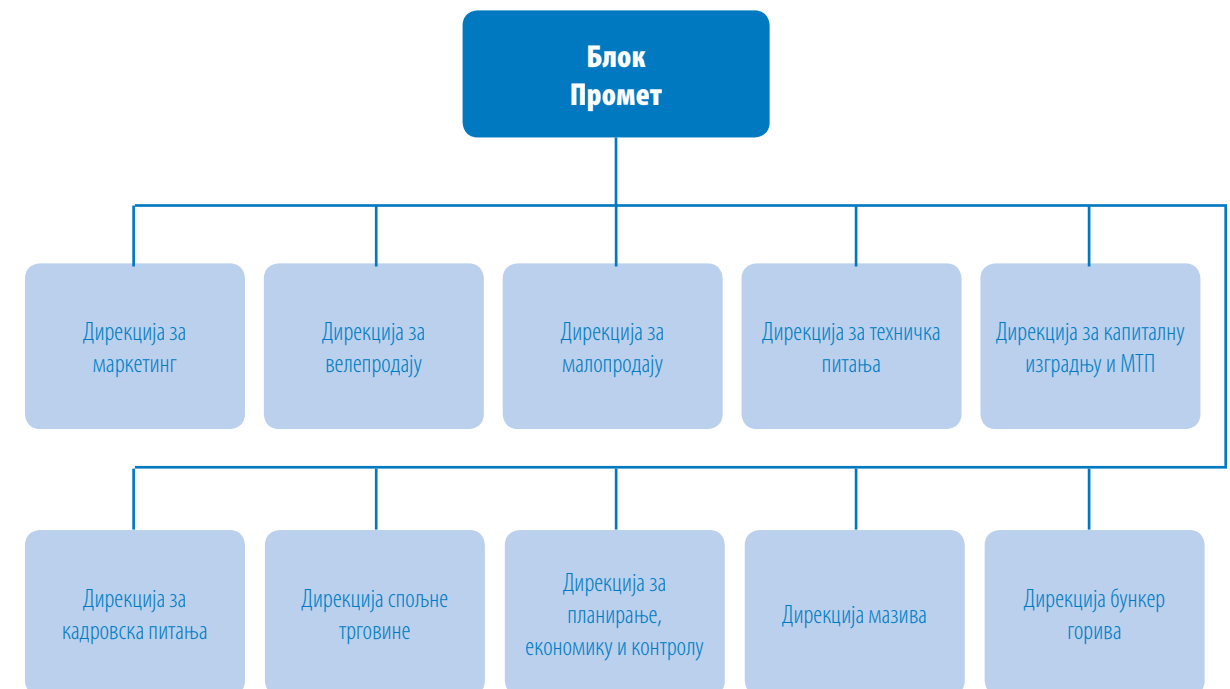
Блок
Промет

Дирекција за маркетинг

Дирекција за велепродају

Дирекција за малопродају

Дирекција за техничка питања

Дирекција за капиталну изградњу и МТП

Дирекција за кадровска питања

Дирекција спољне трговине

Дирекција за планирање, економику и контролу

Дирекција мазива

Дирекција бункер горива